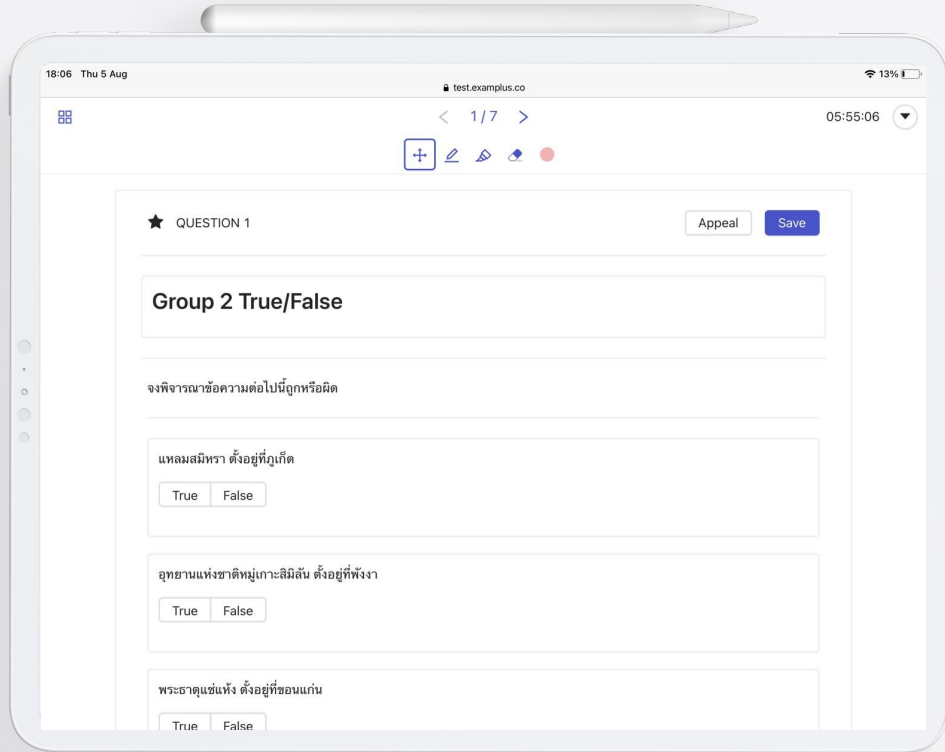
18:06 Thu 5 Aug

test.examplus.co

13%

1/7

05:55:06

QUESTION 1

Appeal

Save

Group 2 True/False

จงพิจารณาข้อความต่อไปนี้ถูกหรือผิด

แหลมสมิหรา ตั้งอยู่ที่ภูเก็ต

True False

อุทยานแห่งชาติหมู่เกาะสิมิลัน ตั้งอยู่ที่พังงา

True False

พระธาตุแช่แห้ง ตั้งอยู่ที่ขอนแก่น

True False